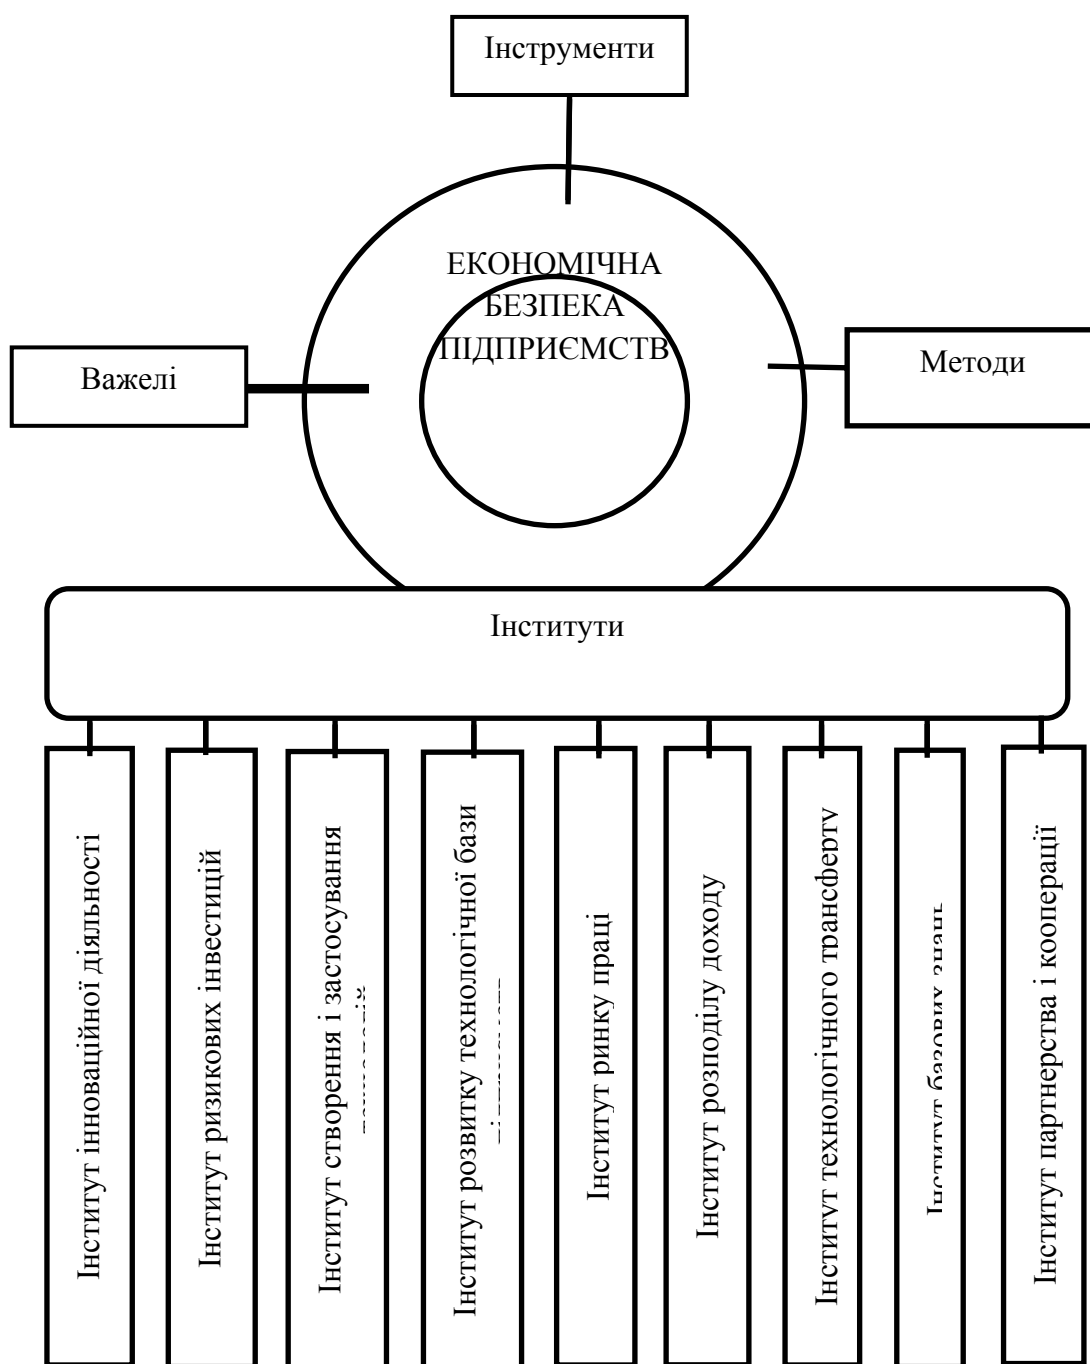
Інструменти

ЕКОНОМІЧНА БЕЗПЕКА ПІДПРИЄМСТВ

Важелі

Методи

Інститути

Інститут інноваційної діяльності

Інститут ризикових інвестицій

Інститут створення і застосування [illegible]

Інститут розвитку технологічної бази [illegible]

Інститут ринку праці

Інститут розподілу доходу

Інститут технологічного трансферу

Інститут базових знань

Інститут партнерства і кооперації